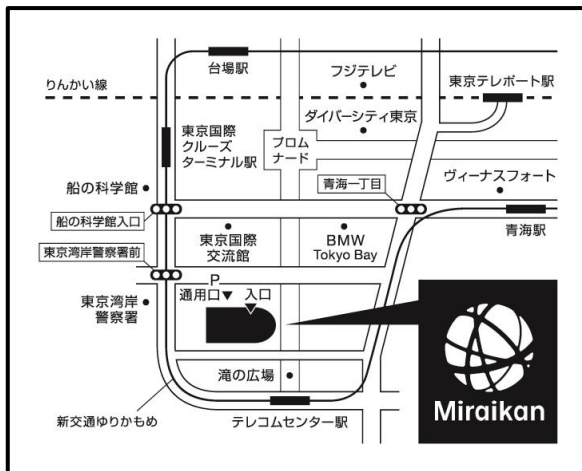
台場駅
フジテレビ
りんかい線
東京テレポート駅
ダイバーシティ東京
東京国際クルーズターミナル駅
プロムナード
ヴィーナスフォート
船の科学館
青海一丁目
船の科学館入口
青海駅
東京湾岸警察署前
東京国際交流館
BMW Tokyo Bay
P
通用口
入口
東京湾岸警察署
滝の広場
新交通ゆりかもめ
テレコムセンター駅
Miraikan